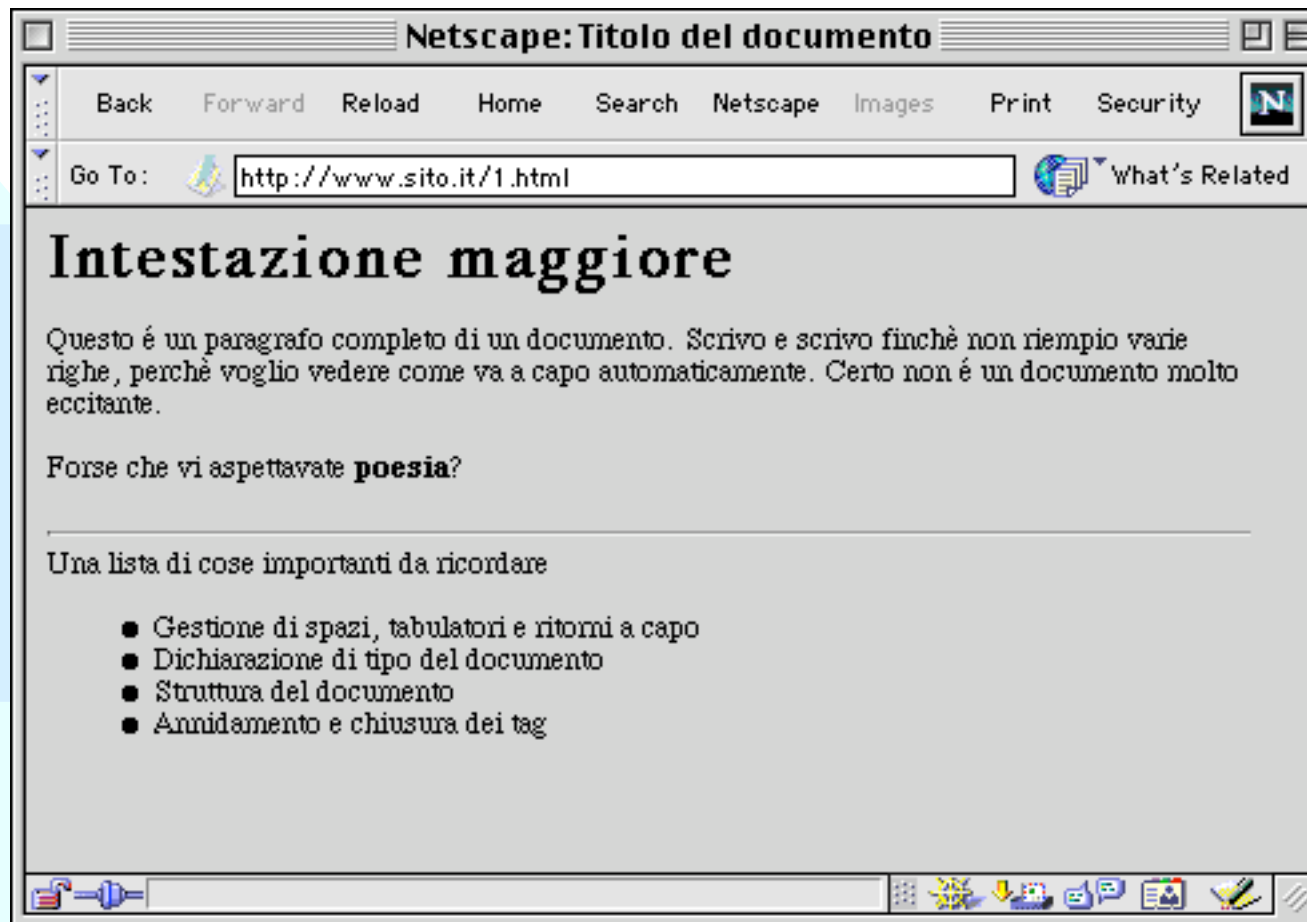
Netscape: Titolo del documento

Back Forward Reload Home Search Netscape Images Print Security

Go To: http://www.sito.it/1.html What's Related

# Intestazione maggiore

Questo é un paragrafo completo di un documento. Scrivo e scrivo finchè non riempio varie righe, perchè voglio vedere come va a capo automaticamente. Certo non é un documento molto eccitante.

Forse che vi aspettavate **poesia**?

Una lista di cose importanti da ricordare

- Gestione di spazi, tabulatori e ritorni a capo
- Dichiarazione di tipo del documento
- Struttura del documento
- Annidamento e chiusura dei tag